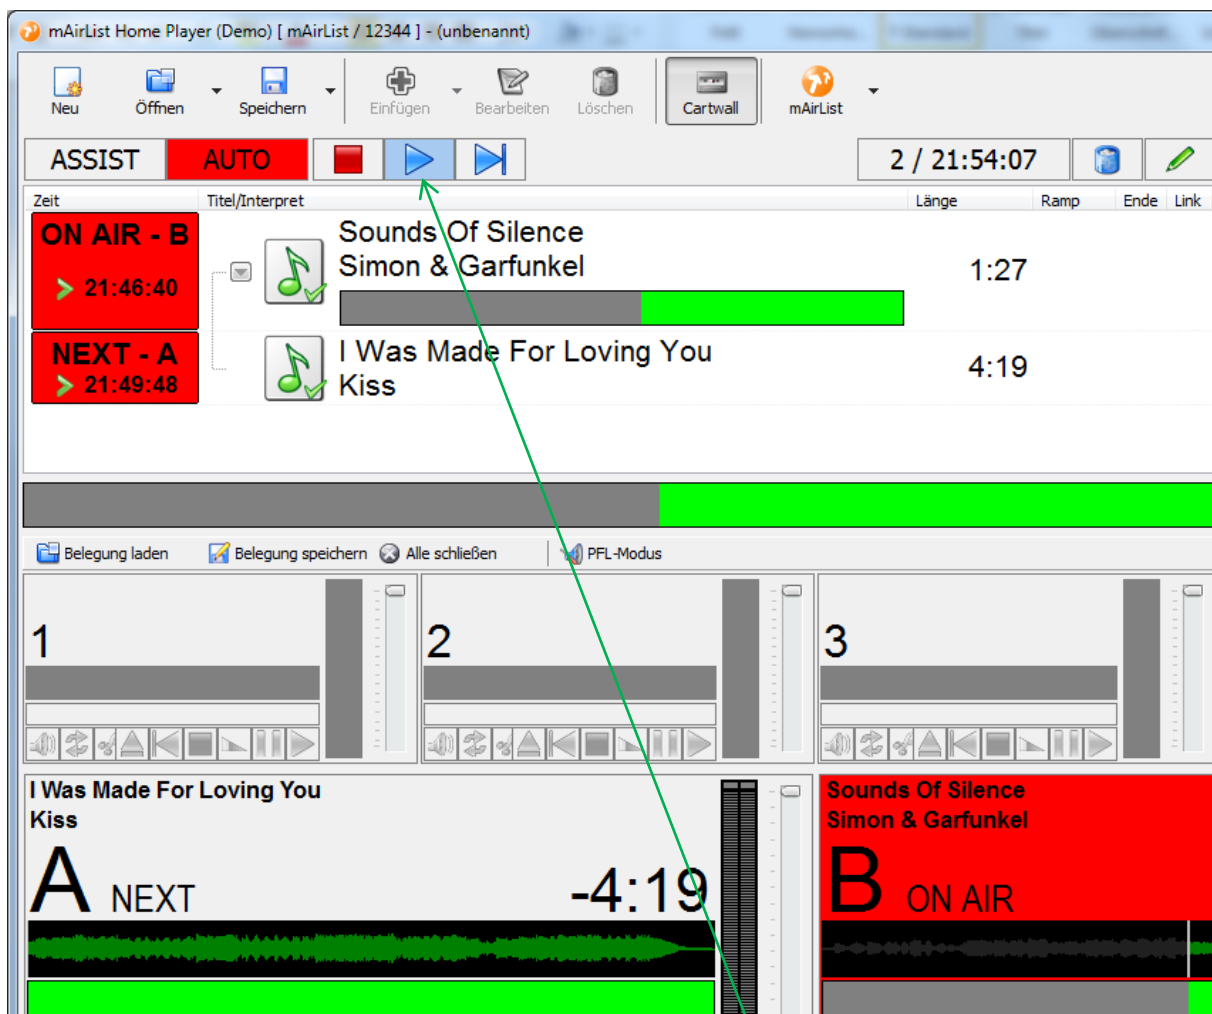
mAirList Home Player (Demo) [ mAirList / 12344 ] - (unbenannt)

Neu
Öffnen
Speichern
Einfügen
Bearbeiten
Löschen
Cartwall
mAirList

ASSIST
AUTO
2 / 21:54:07

| Zeit | Titel/Interpret | Länge | Ramp | Ende | Link |
|---|---|---|---|---|---|
| ON AIR - B 21:46:40 | Sounds Of Silence Simon & Garfunkel | 1:27 | | | |
| NEXT - A 21:49:48 | I Was Made For Loving You Kiss | 4:19 | | | |

Belegung laden
Belegung speichern
Alle schließen
PFL-Modus

1
2
3

I Was Made For Loving You
Kiss
A NEXT
-4:19

Sounds Of Silence
Simon & Garfunkel
B ON AIR